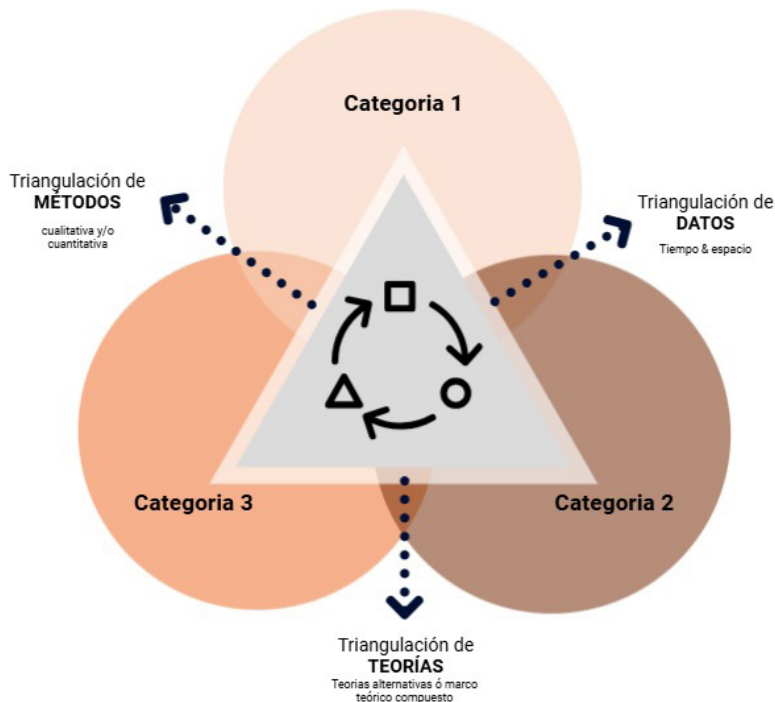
Categoria 1

Triangulación de
MÉTODOS
cualitativa y/o cuantitativa

Triangulación de
DATOS
Tiempo & espacio

Categoria 3

Categoria 2

Triangulación de
TEORÍAS
Teorias alternativas ó marco teórico compuesto